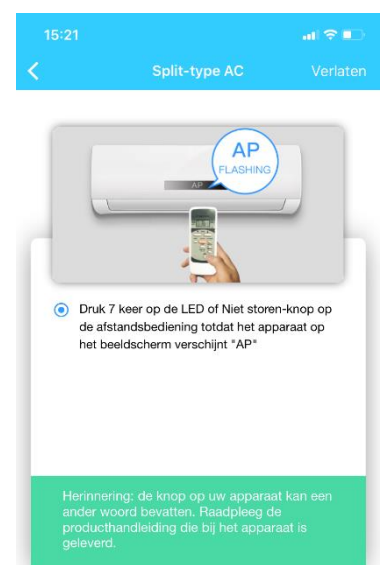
15:21

Split-type AC

Verlaten

AP
FLASHING

AP

Druk 7 keer op de LED of Niet storen-knop op de afstandsbediening totdat het apparaat op het beeldscherm verschijnt "AP"

Herinnering: de knop op uw apparaat kan een ander woord bevatten. Raadpleeg de producthandleiding die bij het apparaat is geleverd.